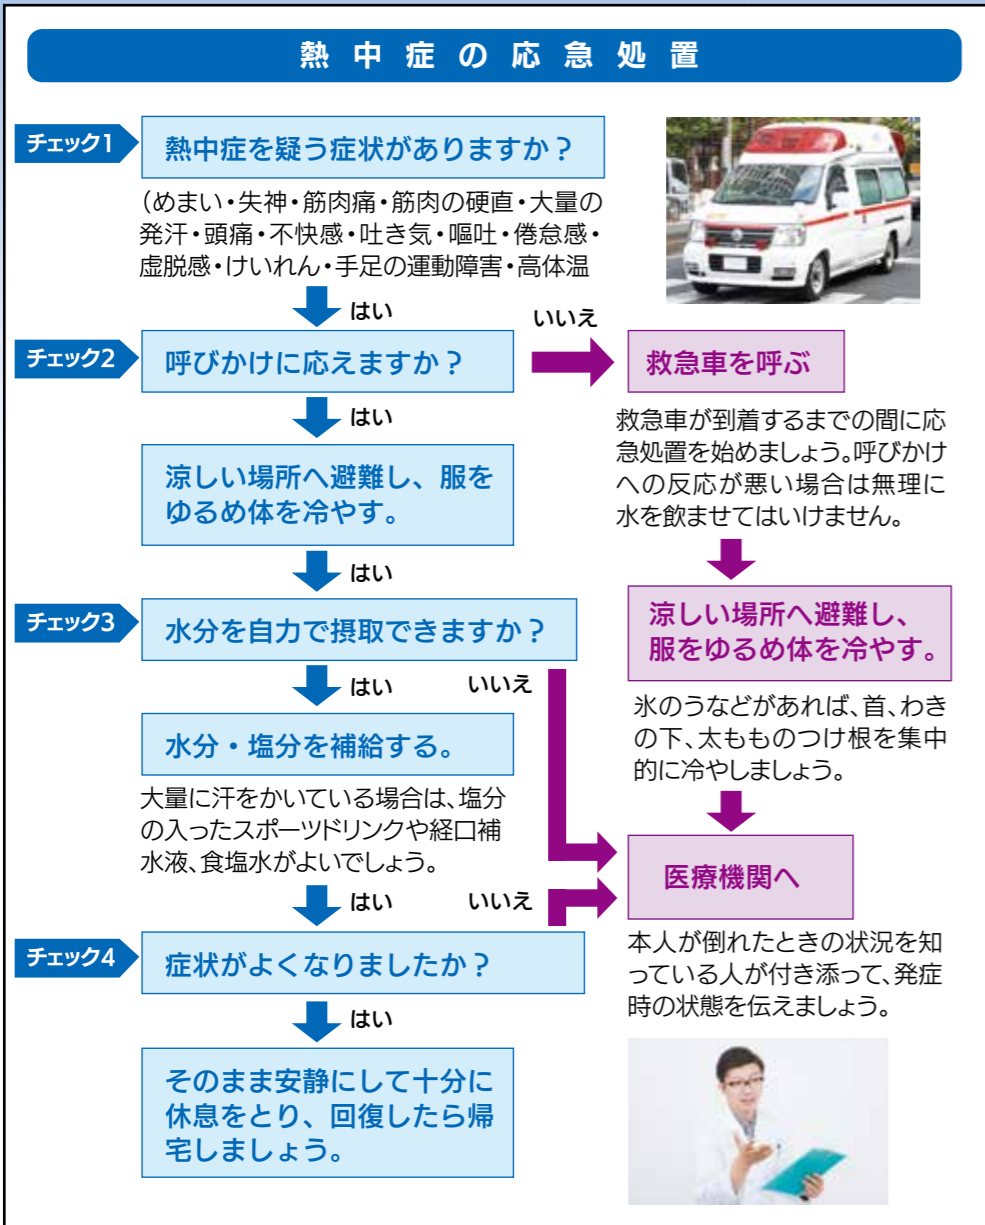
熱中症の応急処置

チェック1 熱中症を疑う症状がありますか？

（めまい・失神・筋肉痛・筋肉の硬直・大量の発汗・頭痛・不快感・吐き気・嘔吐・倦怠感・虚脱感・けいれん・手足の運動障害・高体温

はい

いいえ

チェック2 呼びかけに応えますか？

救急車を呼ぶ

救急車が到着するまでの間に応急処置を始めましょう。呼びかけへの反応が悪い場合は無理に水を飲ませてはいけません。

はい

涼しい場所へ避難し、服をゆるめ体を冷やす。

涼しい場所へ避難し、服をゆるめ体を冷やす。

はい

チェック3 水分を自力で摂取できますか？

氷のうなどがあれば、首、わきの下、太もものつけ根を集中的に冷やしましょう。

はい

いいえ

水分・塩分を補給する。

大量に汗をかいている場合は、塩分の入ったスポーツドリンクや経口補水液、食塩水がよいでしょう。

医療機関へ

はい

いいえ

本人が倒れたときの状況を知っている人が付き添って、発症時の状態を伝えましょう。

チェック4 症状がよくなりましたか？

はい

そのまま安静にして十分に休息をとり、回復したら帰宅しましょう。